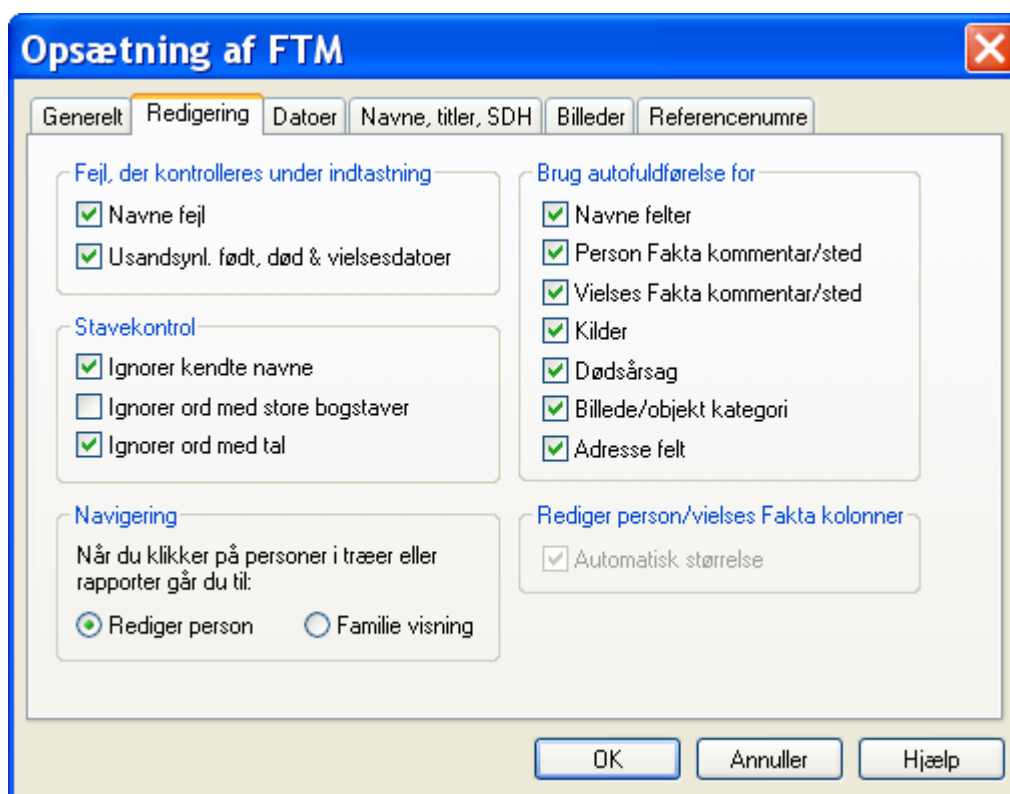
Opsætning af FTM

Generelt | Redigering | Datoer | Navne, titler, SDH | Billeder | Referencenumre

Fejl, der kontrolleres under indtastning
Navne fejl
Usandsynl. født, død & vielsesdatoer

Stavekontrol
Ignorer kendte navne
Ignorer ord med store bogstaver
Ignorer ord med tal

Navigering
Når du klikker på personer i træer eller rapporter går du til:
Rediger person
Familie visning

Brug autofuldførelse for
Navne felter
Person Fakta kommentar/sted
Vielses Fakta kommentar/sted
Kilder
Dødsårsag
Billede/objekt kategori
Adresse felt

Rediger person/vielses Fakta kolonner
Automatisk størrelse

OK
Annuller
Hjælp